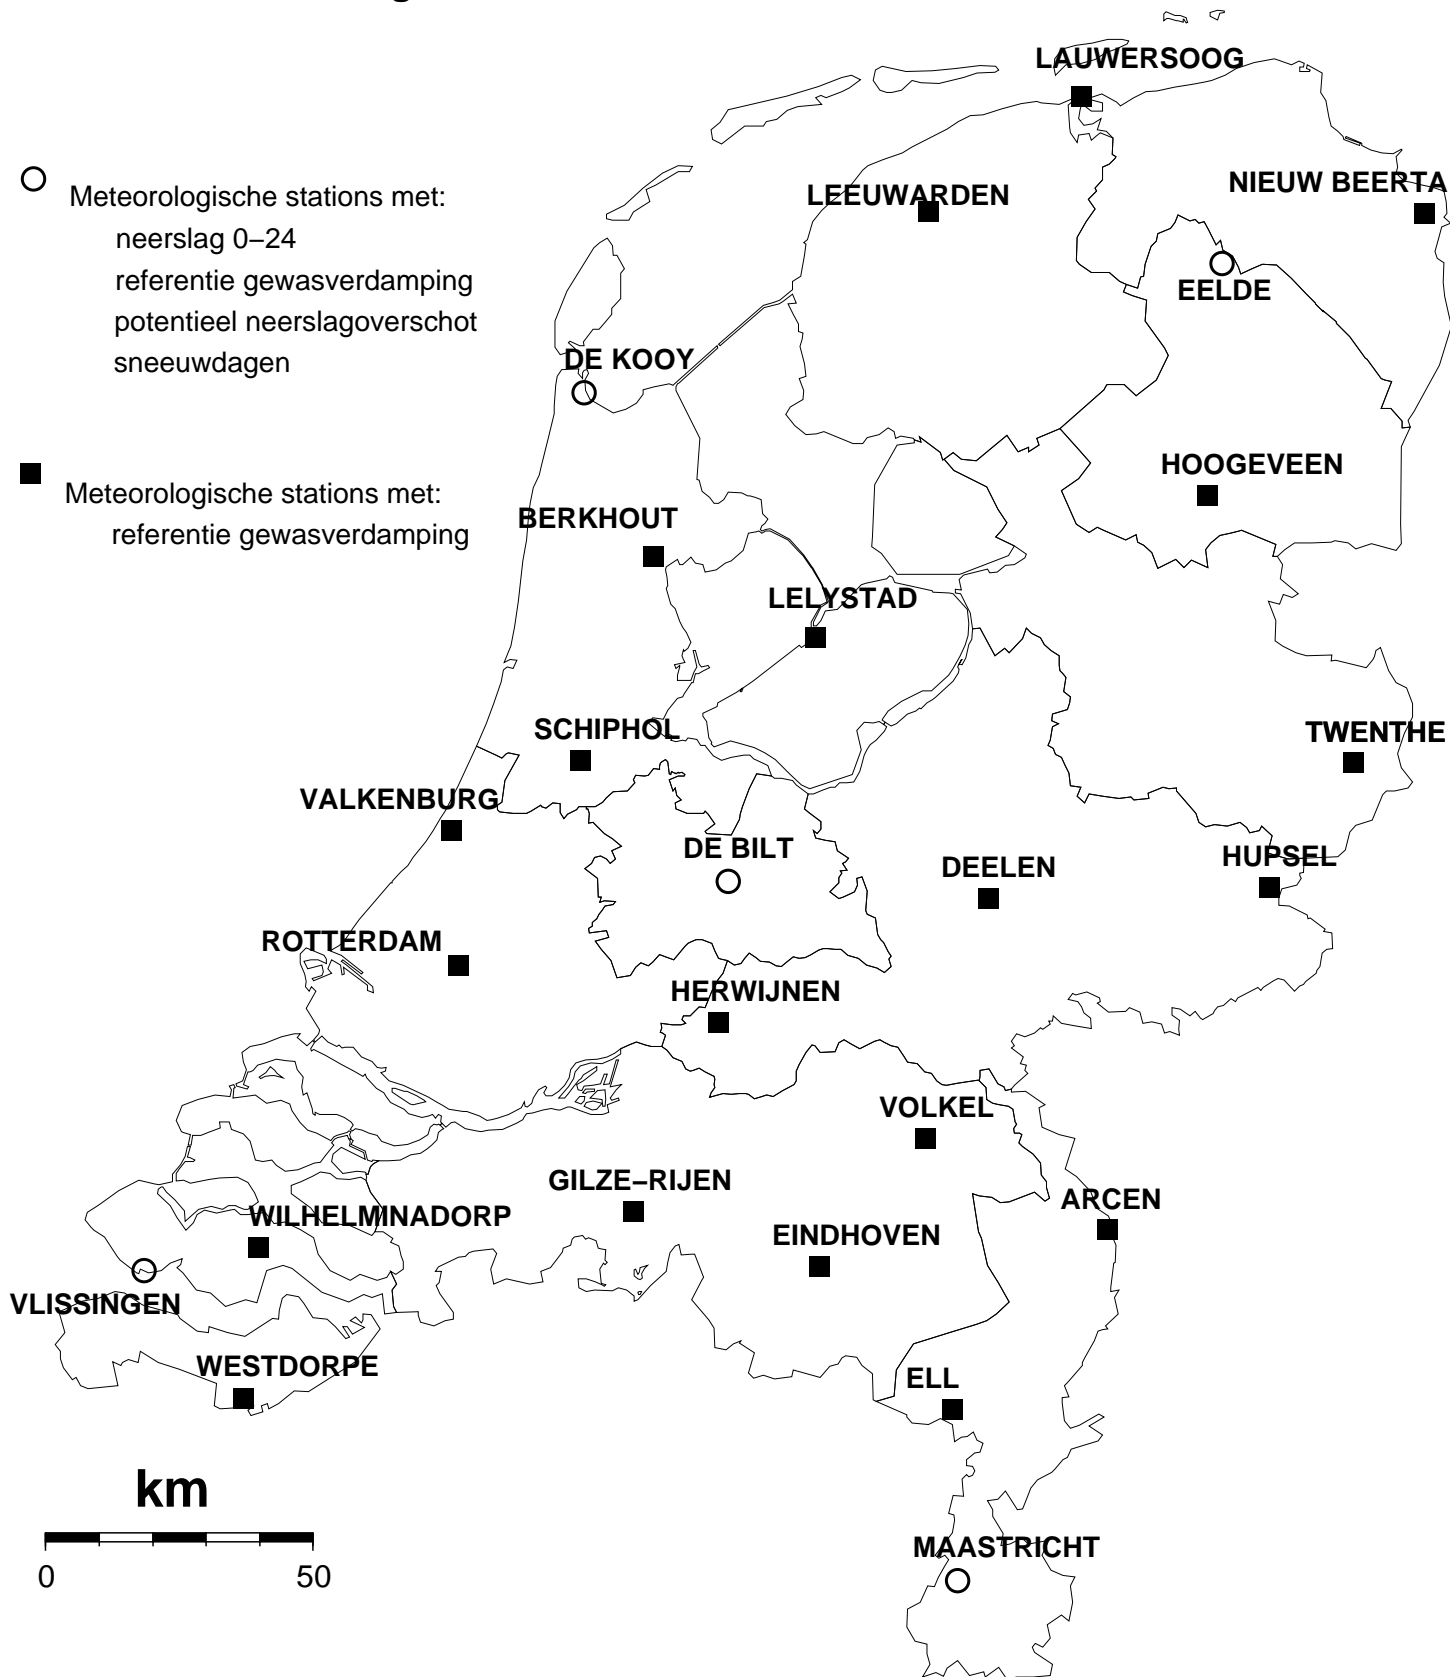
Meteorologische stations met:
neerslag 0−24
referentie gewasverdamping
potentieel neerslagoverschot
sneeuwdagen

Meteorologische stations met:
referentie gewasverdamping

LAUWERSOOG
LEEUWARDEN
NIEUW BEERTA
EELDE
DE KOOY
HOOGEVEEN
BERKHOUT
LELYSTAD
SCHIPHOL
TWENTHE
VALKENBURG
DE BILT
DEELEN
HUPSEL
ROTTERDAM
HERWIJNEN
VOLKEL
GILZE−RIJEN
ARCEN
WILHELMINADORP
EINDHOVEN
VLISSINGEN
WESTDORPE
ELL
MAASTRICHT

km
0
50